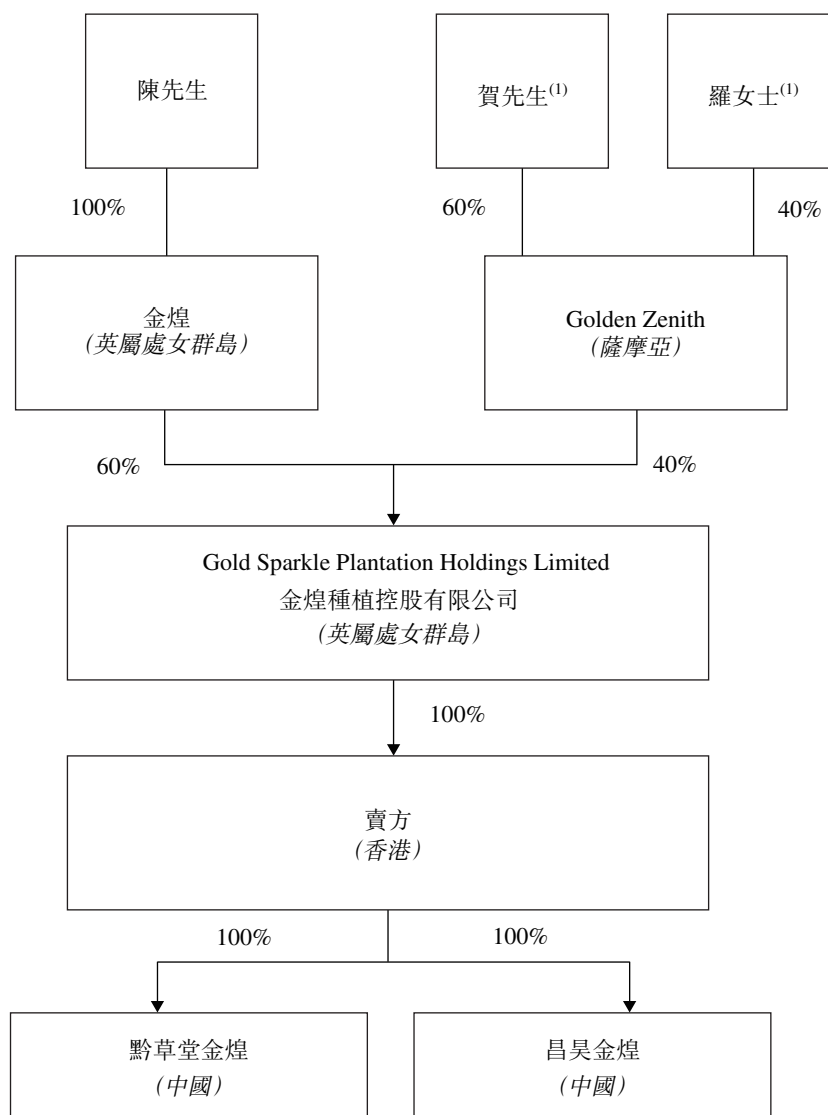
陳先生

賀先生$^{(1)}$

羅女士$^{(1)}$

100%

60%

40%

金煌
(英屬處女群島)

Golden Zenith
(薩摩亞)

60%

40%

Gold Sparkle Plantation Holdings Limited
金煌種植控股有限公司
(英屬處女群島)

100%

賣方
(香港)

100%

100%

黔草堂金煌
(中國)

昌昊金煌
(中國)